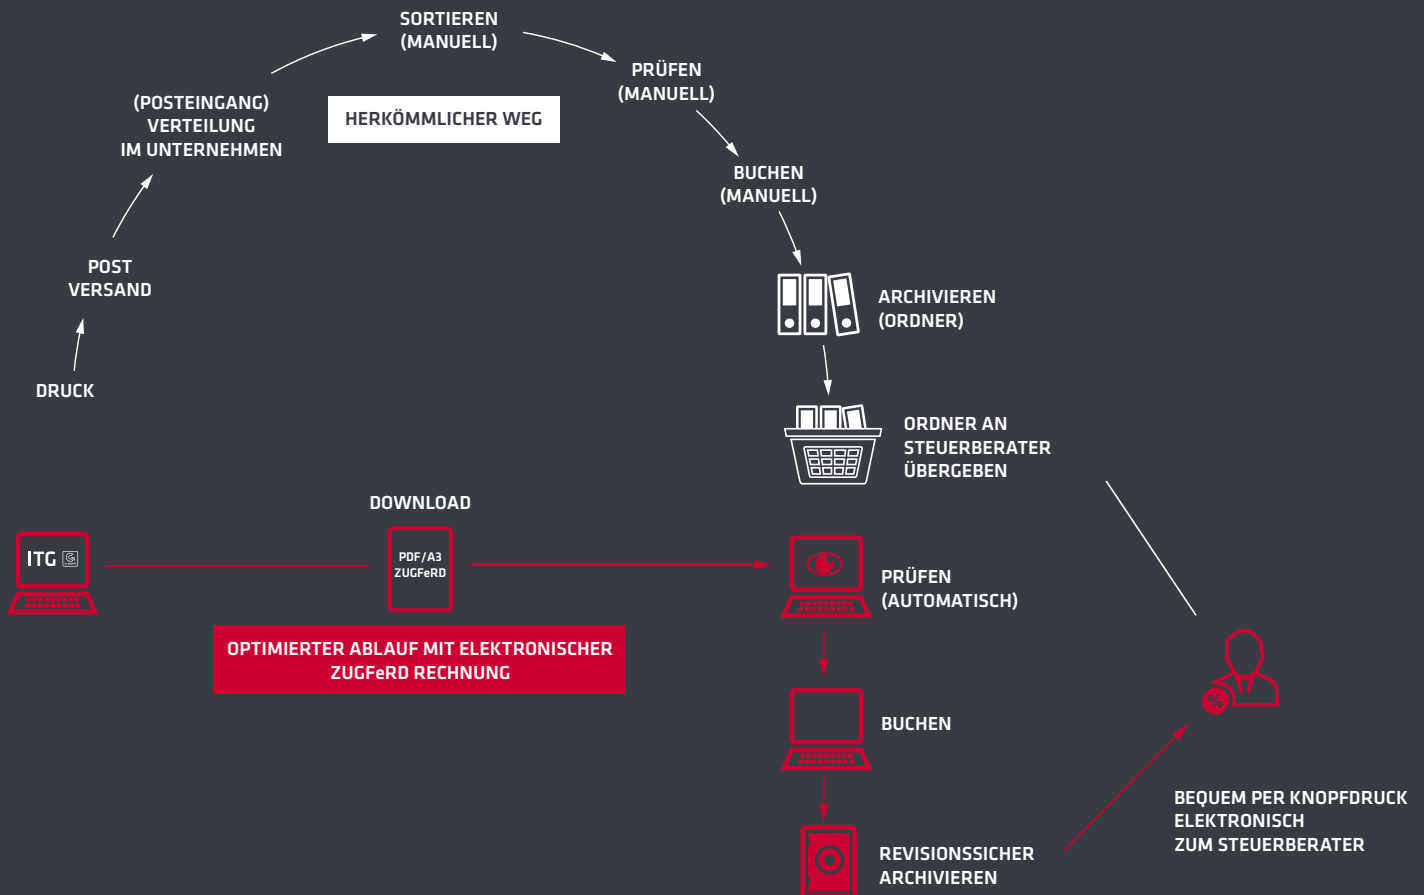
SORTIEREN
(MANUELL)

PRÜFEN
(MANUELL)

(POSTEINGANG)
VERTEILUNG
IM UNTERNEHMEN

HERKÖMMLICHER WEG

BUCHEN
(MANUELL)

POST
VERSAND

ARCHIVIEREN
(ORDNER)

DRUCK

ORDNER AN
STEUERBERATER
ÜBERGEBEN

DOWNLOAD

ITG

PDF/A3
ZUGFeRD

PRÜFEN
(AUTOMATISCH)

OPTIMIERTER ABLAUF MIT ELEKTRONISCHER
ZUGFeRD RECHNUNG

BUCHEN

BEQUEM PER KNOPFDRUCK
ELEKTRONISCH
ZUM STEUERBERATER

REVISIONSSICHER
ARCHIVIEREN